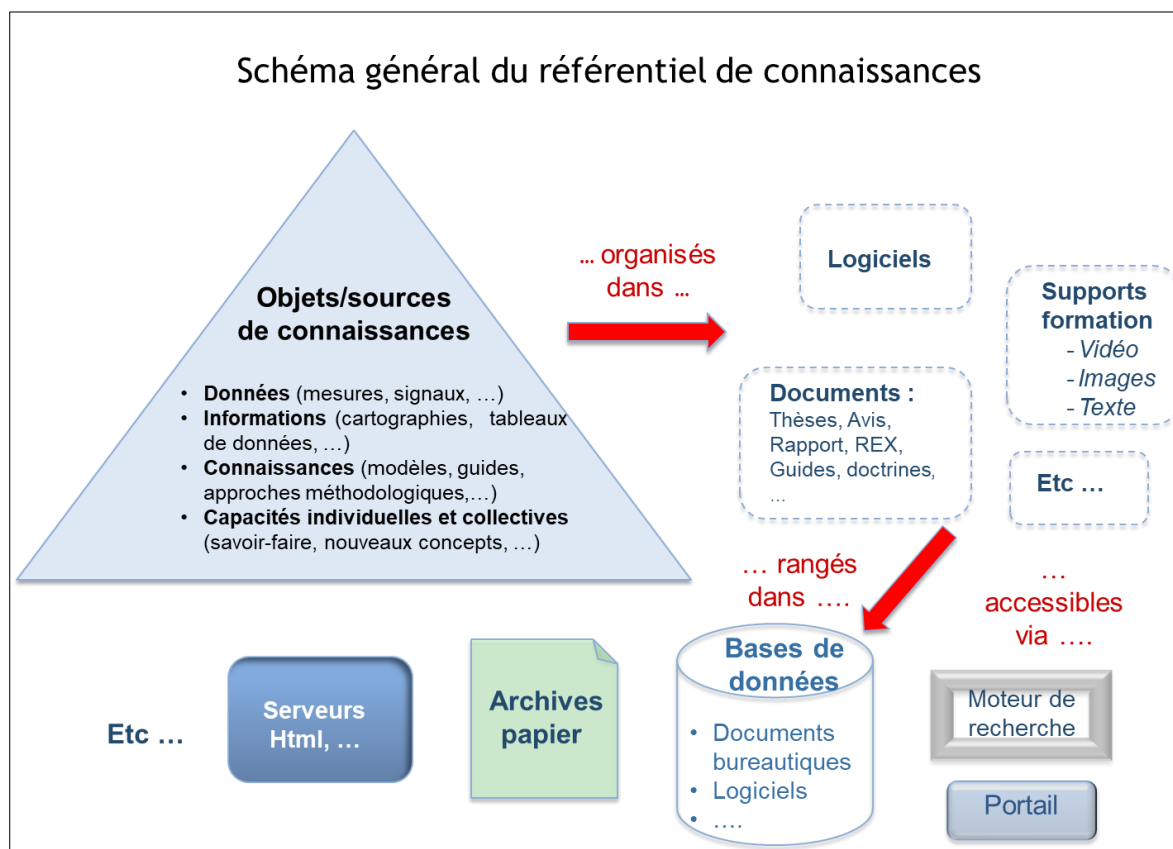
Schéma général du référentiel de connaissances

Objets/sources de connaissances

- **Données** (mesures, signaux, …)
- **Informations** (cartographies, tableaux de données, …)
- **Connaissances** (modèles, guides, approches méthodologiques,…)
- **Capacités individuelles et collectives** (savoir-faire, nouveaux concepts, …)

… organisés dans …

Logiciels

Supports formation
- Vidéo
- Images
- Texte

Documents :
Thèses, Avis, Rapport, REX, Guides, doctrines, …

Etc …

… rangés dans ….

… accessibles via ….

Etc …

Serveurs Html, …

Archives papier

Bases de données
- Documents bureautiques
- Logiciels
- ….

Moteur de recherche

Portail